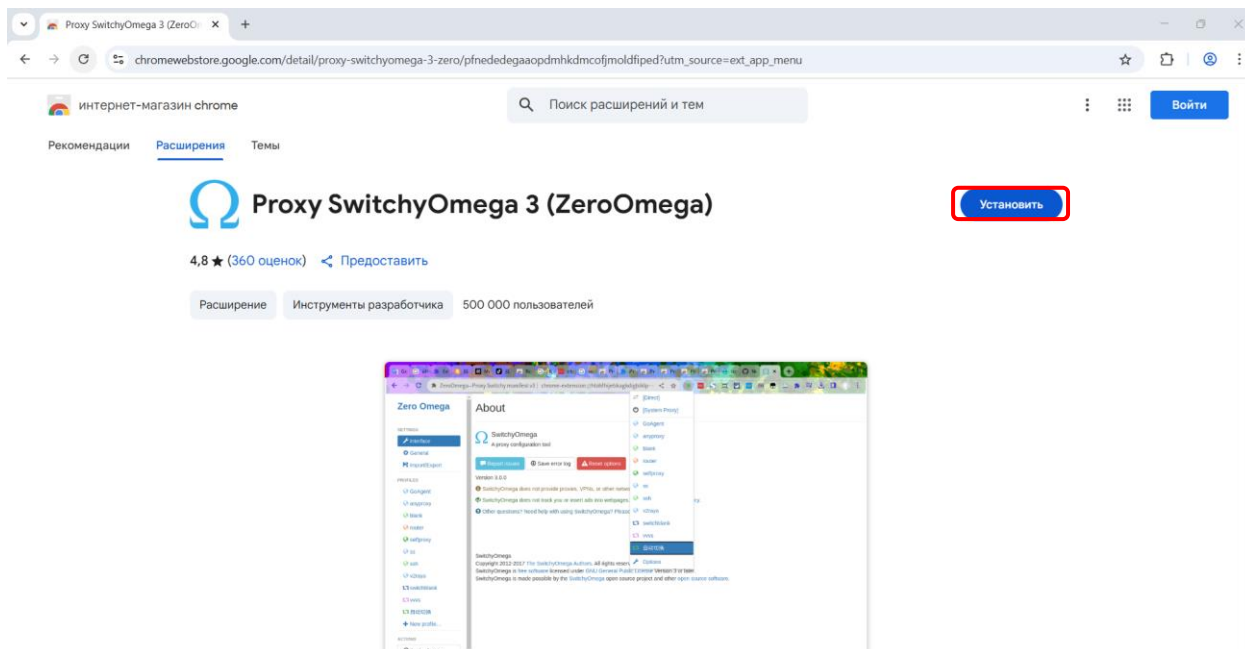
Proxy SwitchyOmega 3 (ZeroO
chromewebstore.google.com/detail/proxy-switchyomega-3-zero/pfnededegaaopdmhkdmcofjmoldfiped?utm_source=ext_app_menu

интернет-магазин chrome
Поиск расширений и тем
Войти

Рекомендации Расширения Темы

Proxy SwitchyOmega 3 (ZeroOmega)
Установить

4,8 ★ (360 оценок) Предоставить

Расширение Инструменты разработчика 500 000 пользователей

Zero Omega
About
SwitchyOmega
A proxy configuration tool
Report issues Save error log Reset options
Version 3.0.0
[Direct]
[System Proxy]
Options
SwitchyOmega
Copyright 2012-2017 The SwitchyOmega Authors. All rights reserved.
+ New profile...